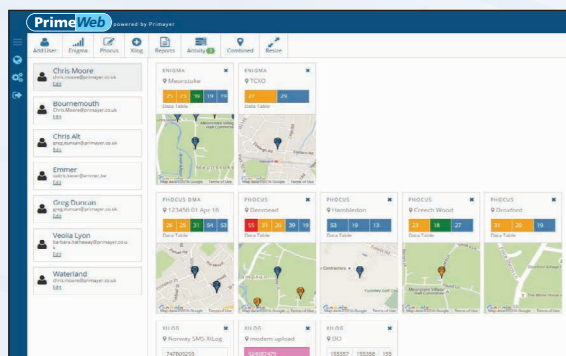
PrimeWeb powered by Primayer

Add User Enigma Phocus Xilog Reports Activity 3 Combined Resize

Chris Moore
chris.moore@primayer.co.uk
Edit

Bournemouth
Chris.Moore@primayer.co.uk
Edit

Chris Alt
greg.duncan@primayer.co.uk
Edit

Emmer
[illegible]
Edit

Greg Duncan
greg.duncan@primayer.co.uk
Edit

Veolia Lyon
barbara.hathaway@primayer.co.uk
Edit

Waterland
chris.moore@primayer.co.uk
Edit

ENIGMA
Meersbrooke
25 21 19 19 19
Data Table

ENIGMA
TCXO
27 29
Data Table

PHOCUS DMA
123456 01 Apr 16
26 26 31 34 43
Data Table

PHOCUS
Dennhead
55 21 20 39 19
Data Table

PHOCUS
Hambledon
33 19 13
Data Table

PHOCUS
Creech Wood
23 18 27
Data Table

PHOCUS
Droxford
31 26 19
Data Table

XILOG
Norway SMS XiLog
747809233

XILOG
modem upload
324902475

XILOG
DO
155557 155356 155